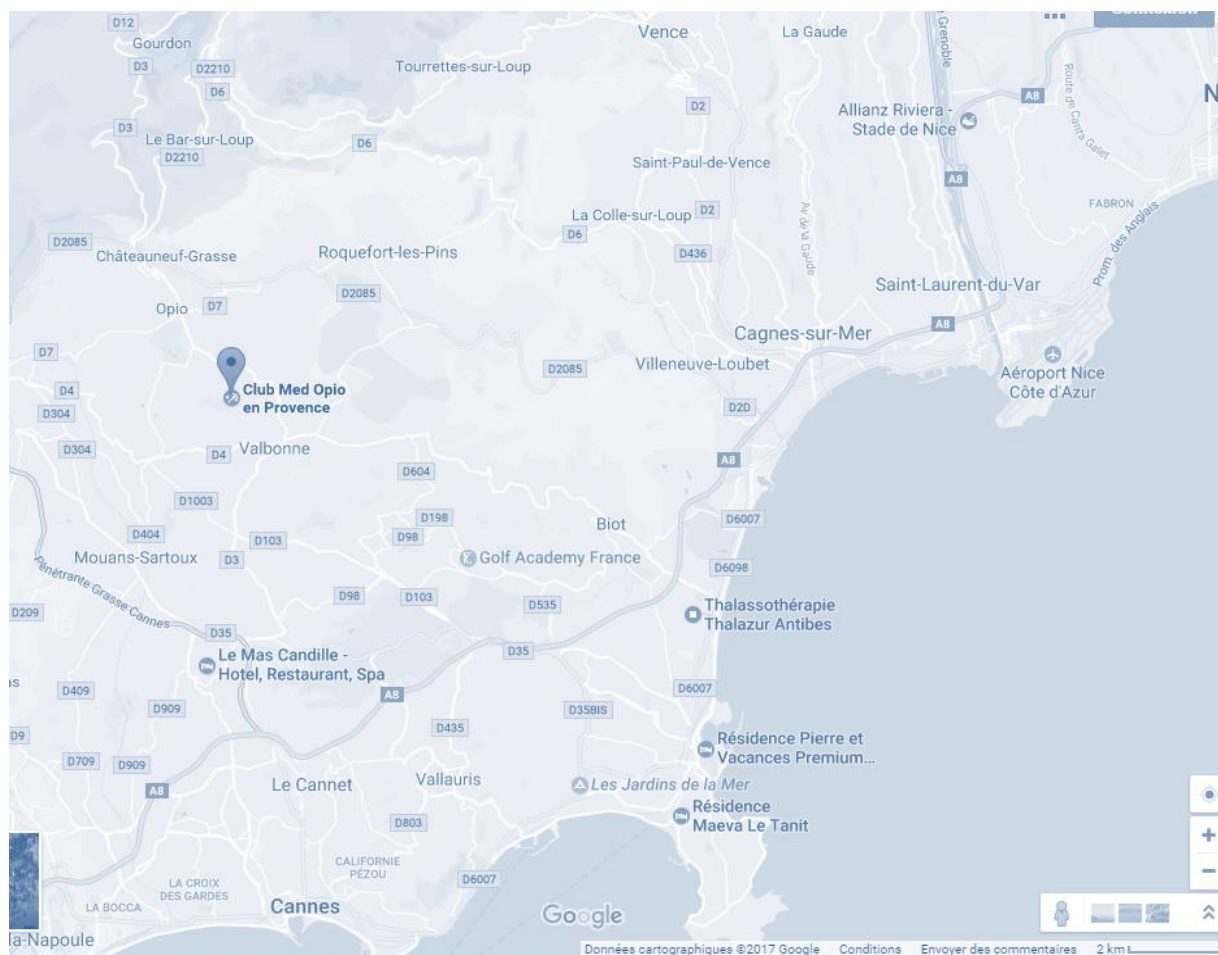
D12
Gourdon
D3
D2210
D6
Tourrettes-sur-Loup
Vence
La Gaude
Grenoble
A8
N
D2
Allianz Riviera - Stade de Nice
Route de Canta Galet
D3
Le Bar-sur-Loup
D2210
D6
Saint-Paul-de-Vence
A8
FABRON
La Colle-sur-Loup
D2
D6
Av. de la Gaude
Prom. des Anglais
D2085
Châteauneuf-Grasse
Roquefort-les-Pins
D436
Saint-Laurent-du-Var
D2085
Opio
D7
Cagnes-sur-Mer
A8
D7
D2085
Villeneuve-Loubet
Aéroport Nice Côte d'Azur
D4
Club Med Opio en Provence
D304
D2D
D304
D4
Valbonne
D604
A8
D1003
D198
Biot
D6007
D404
D103
D98
Mouans-Sartoux
D3
Golf Academy France
D6098
Pénétrante Grasse-Cannes
D98
D103
D535
D209
Thalassothérapie Thalazur Antibes
D35
Le Mas Candille - Hotel, Restaurant, Spa
D35
D409
A8
D6007
D909
D35BIS
D9
D435
Résidence Pierre et Vacances Premium...
D709
D909
A8
Le Cannet
Vallauris
Les Jardins de la Mer
Résidence Maeva Le Tanit
D803
CALIFORNIE PÉZOU
LA CROIX DES GARDES
D6007
LA BOCCA
Cannes
Google
la-Napoule
Données cartographiques ©2017 Google
Conditions
Envoyer des commentaires
2 km